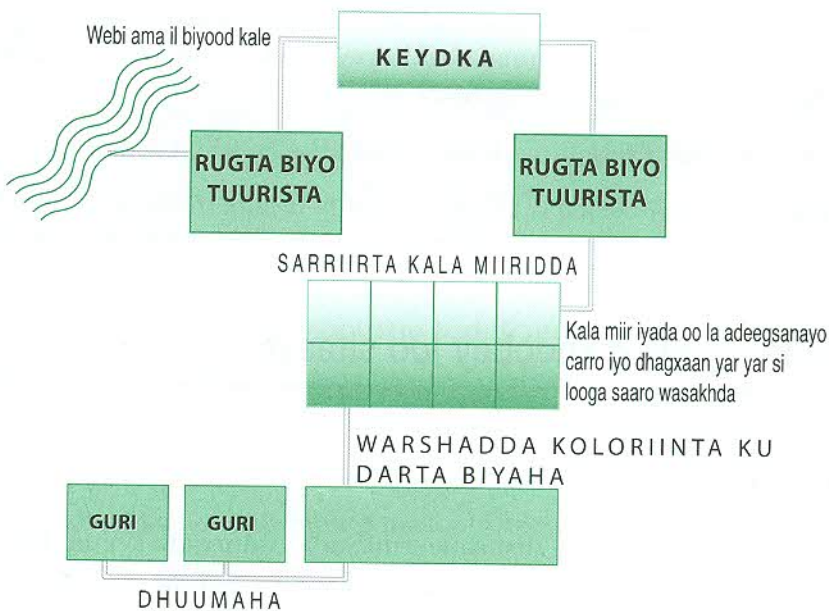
Webi ama il biyood kale

KEYDKA

RUGTA BIYO TUURISTA

RUGTA BIYO TUURISTA

SARRIIRTA KALA MIIRIDDA

Kala miir iyada oo la adeegsanayo carro iyo dhagxaan yar yar si looga saaro wasakhda

WARSHADDA KOLORIINTA KU DARTA BIYAHA

GURI

GURI

DHUUMAHA